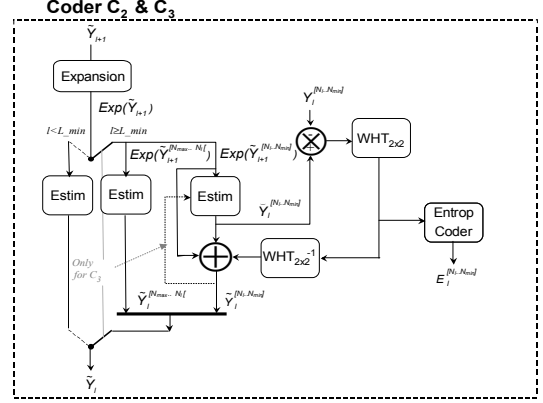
Coder $C_2$ & $C_3$

$\tilde{Y}_{l+1}$

Expansion

$Exp(\tilde{Y}_{l+1})$

$l<L\_min$

$l \geq L\_min$

$Exp(\tilde{Y}_{l+1}^{[N_{max}...N_l[})$

$Exp(\tilde{Y}_{l+1}^{[N_l..N_{min}]})$

$Y_l^{[N_l..N_{min}]}$

WHT$_{2x2}$

Estim

Estim

Estim

$\tilde{Y}_l^{[N_l..N_{min}]}$

Entrop Coder

Only for $C_3$

WHT$_{2x2}^{-1}$

$E_l^{[N_l..N_{min}]}$

$\tilde{Y}_l^{[N_{max}...N_l[}$

$\tilde{Y}_l^{[N_l..N_{min}]}$

$\tilde{Y}_l$